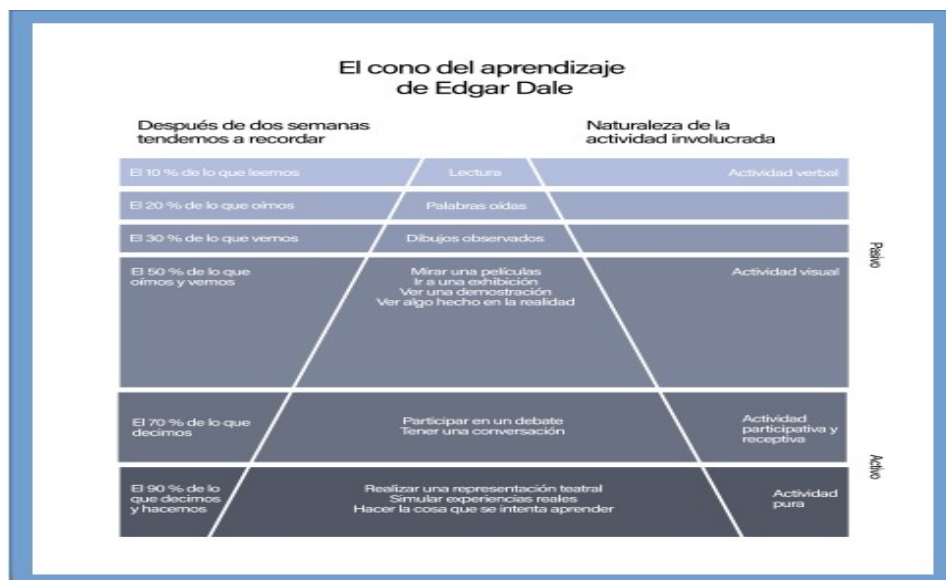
El cono del aprendizaje
de Edgar Dale

Después de dos semanas tendemos a recordar

Naturaleza de la actividad involucrada

El 10 % de lo que leemos

Lectura

Actividad verbal

El 20 % de lo que oímos

Palabras oídas

El 30 % de lo que vemos

Dibujos observados

Pasivo

El 50 % de lo que oímos y vemos

Mirar una películas
Ir a una exhibición
Ver una demostración
Ver algo hecho en la realidad

Actividad visual

El 70 % de lo que decimos

Participar en un debate
Tener una conversación

Actividad participativa y receptiva

Activo

El 90 % de lo que decimos y hacemos

Realizar una representación teatral
Simular experiencias reales
Hacer la cosa que se intenta aprender

Actividad pura